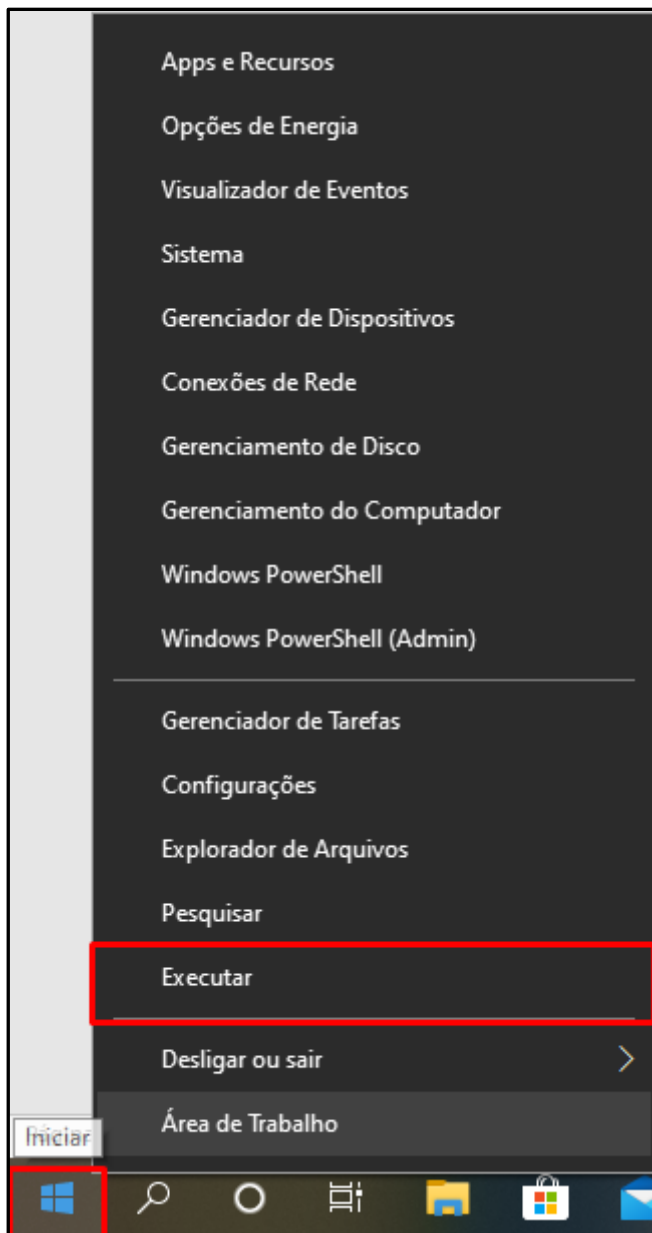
Apps e Recursos

Opções de Energia

Visualizador de Eventos

Sistema

Gerenciador de Dispositivos

Conexões de Rede

Gerenciamento de Disco

Gerenciamento do Computador

Windows PowerShell

Windows PowerShell (Admin)

Gerenciador de Tarefas

Configurações

Explorador de Arquivos

Pesquisar

Executar

Desligar ou sair

Área de Trabalho

Iniciar